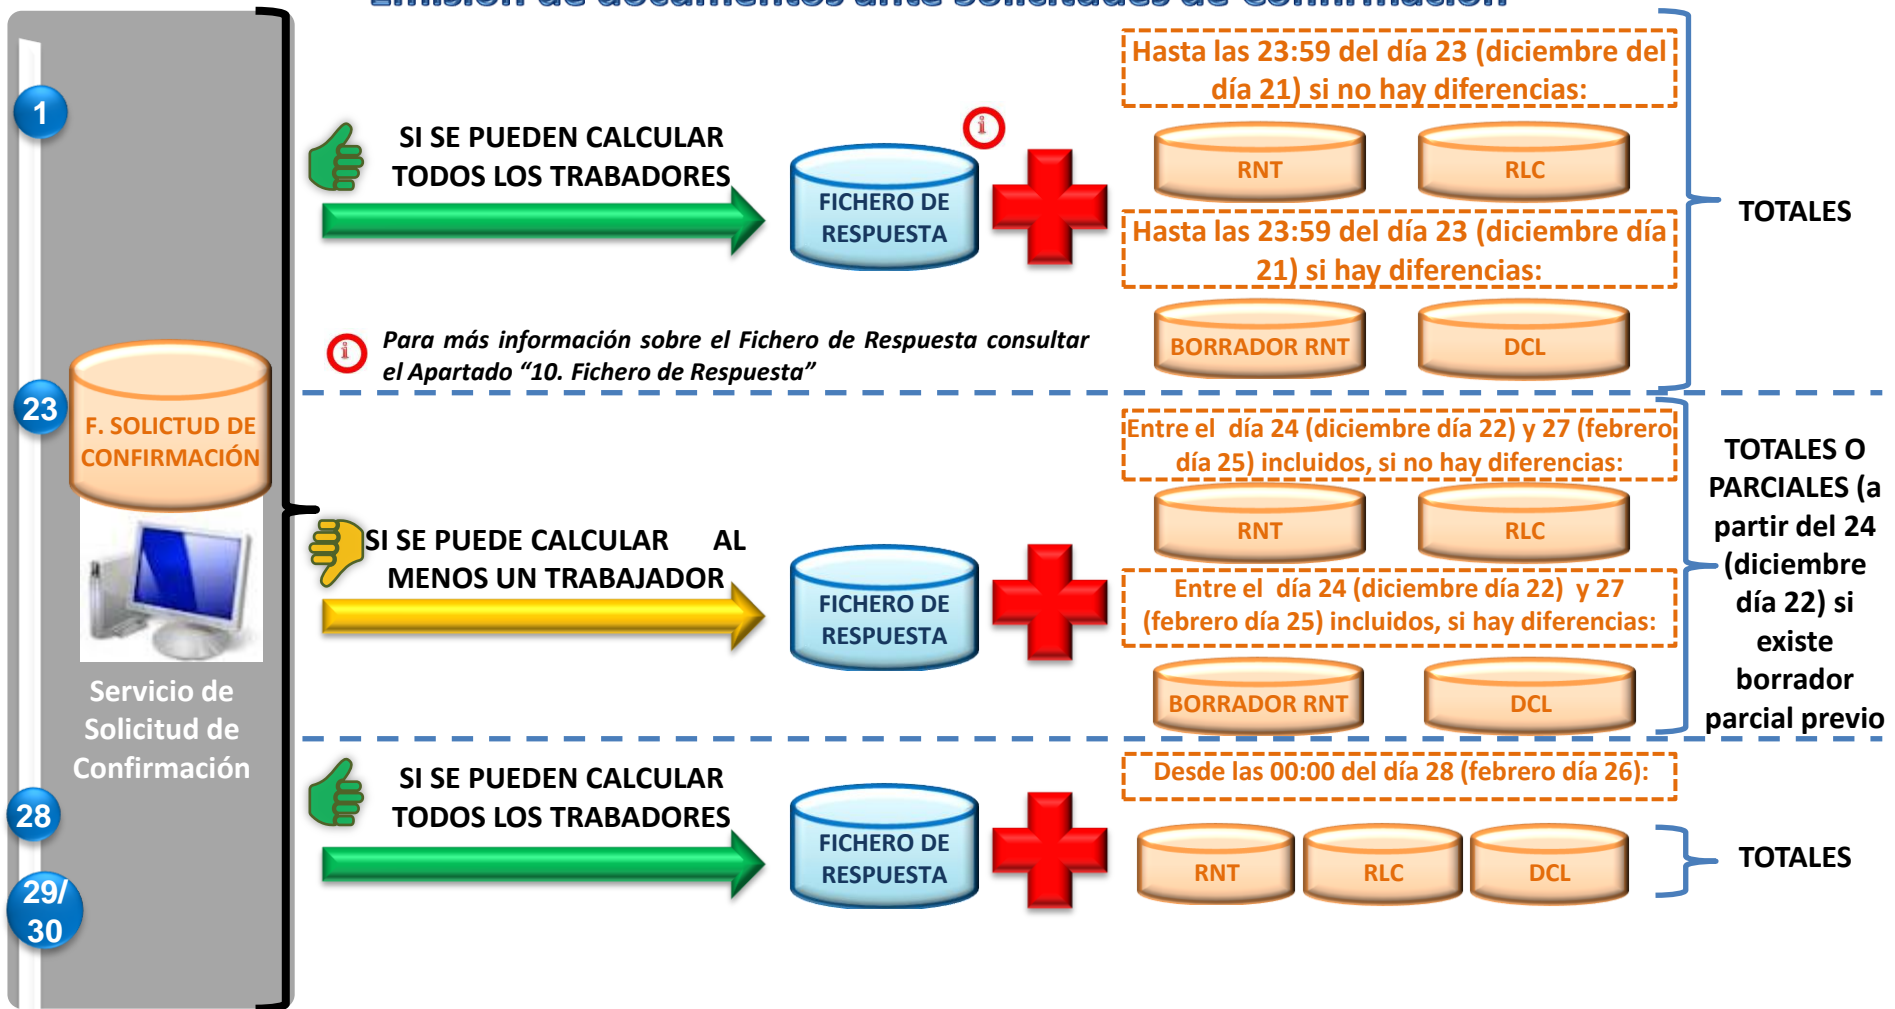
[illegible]

1

23

F. SOLICTUD DE CONFIRMACIÓN

Servicio de Solicitud de Confirmación

28

29/ 30

SI SE PUEDEN CALCULAR TODOS LOS TRABADORES

FICHERO DE RESPUESTA

Hasta las 23:59 del día 23 (diciembre del día 21) si no hay diferencias:

RNT

RLC

Hasta las 23:59 del día 23 (diciembre día 21) si hay diferencias:

BORRADOR RNT

DCL

TOTALES

*Para más información sobre el Fichero de Respuesta consultar el Apartado “10. Fichero de Respuesta”*

SI SE PUEDE CALCULAR AL MENOS UN TRABAJADOR

FICHERO DE RESPUESTA

Entre el día 24 (diciembre día 22) y 27 (febrero día 25) incluidos, si no hay diferencias:

RNT

RLC

Entre el día 24 (diciembre día 22) y 27 (febrero día 25) incluidos, si hay diferencias:

BORRADOR RNT

DCL

TOTALES O PARCIALES (a partir del 24 (diciembre día 22) si existe borrador parcial previo

SI SE PUEDEN CALCULAR TODOS LOS TRABADORES

FICHERO DE RESPUESTA

Desde las 00:00 del día 28 (febrero día 26):

RNT

RLC

DCL

TOTALES